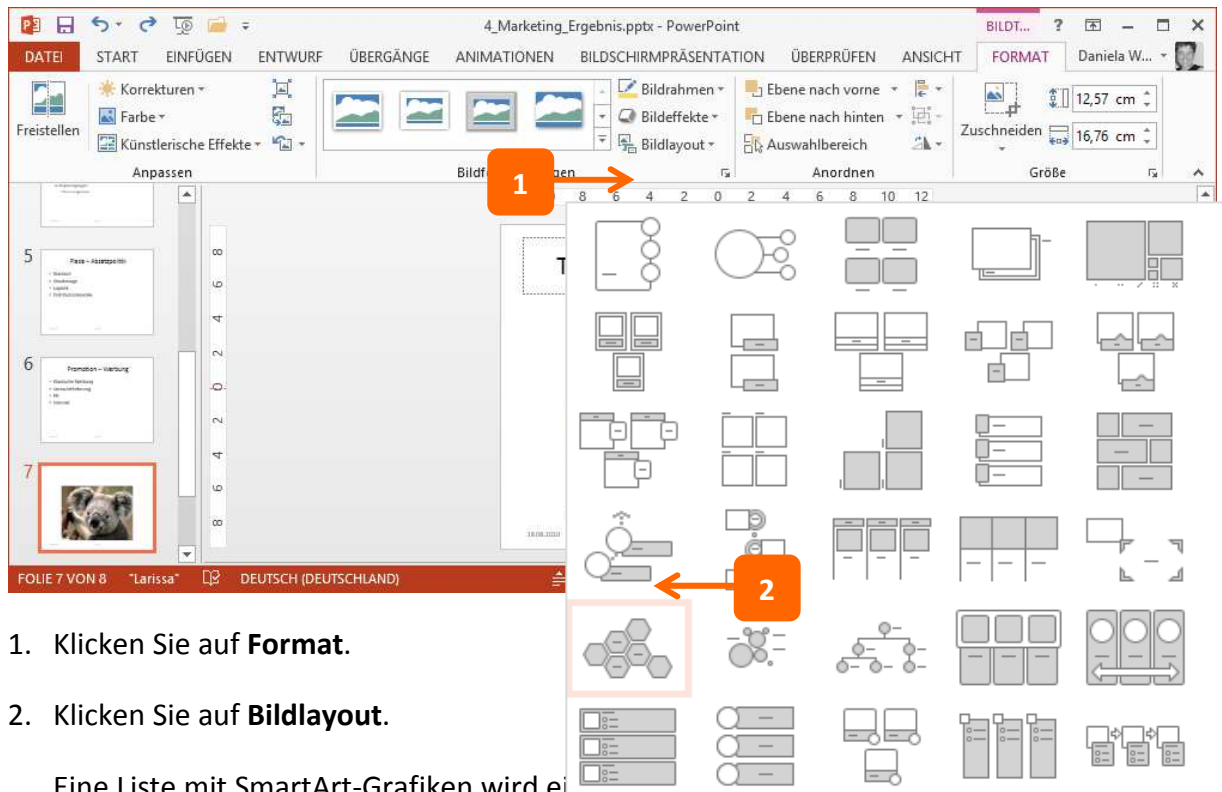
4_Marketing_Ergebnis.pptx - PowerPoint

BILDT... ? – □ ×

DATEI START EINFÜGEN ENTWURF ÜBERGÄNGE ANIMATIONEN BILDSCHIRMPRÄSENTATION ÜBERPRÜFEN ANSICHT FORMAT Daniela W...

Freistellen Korrekturen Farbe Künstlerische Effekte Anpassen

Bildrahmen Bildeffekte Bildlayout Bildf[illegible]gen

Ebene nach vorne Ebene nach hinten Auswahlbereich Anordnen

Zuschneiden 12,57 cm 16,76 cm Größe

1

8 6 4 2 0 2 4 6 8 10 12

5 Place – Absatzpolitik

6 Promotion – Werbung

7

T

FOLIE 7 VON 8 "Larissa" DEUTSCH (DEUTSCHLAND)

2

1. Klicken Sie auf **Format**.

2. Klicken Sie auf **Bildlayout**.

Eine Liste mit SmartArt-Grafiken wird ei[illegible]